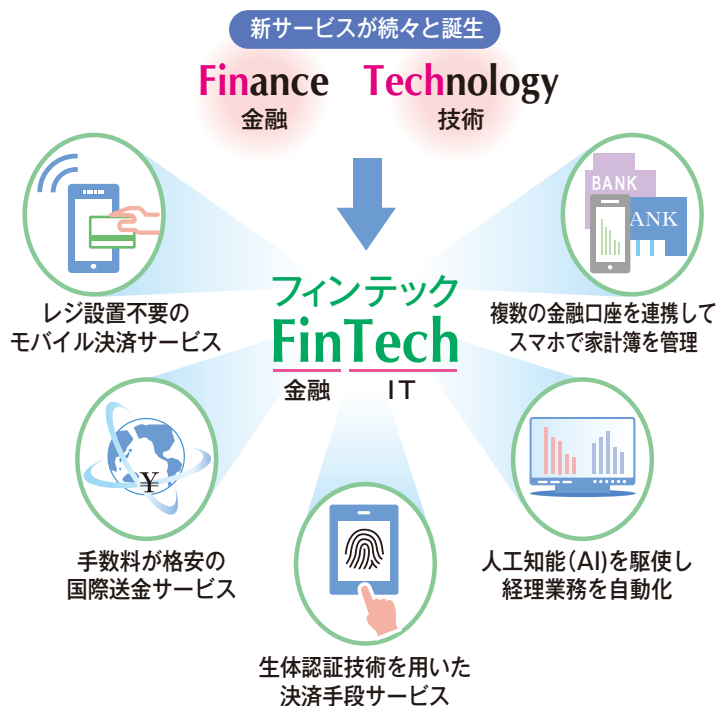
新サービスが続々と誕生

Finance 金融　Technology 技術

フィンテック
FinTech
金融　IT

レジ設置不要のモバイル決済サービス

BANK
ANK

複数の金融口座を連携してスマホで家計簿を管理

¥

手数料が格安の国際送金サービス

人工知能(AI)を駆使し経理業務を自動化

生体認証技術を用いた決済手段サービス